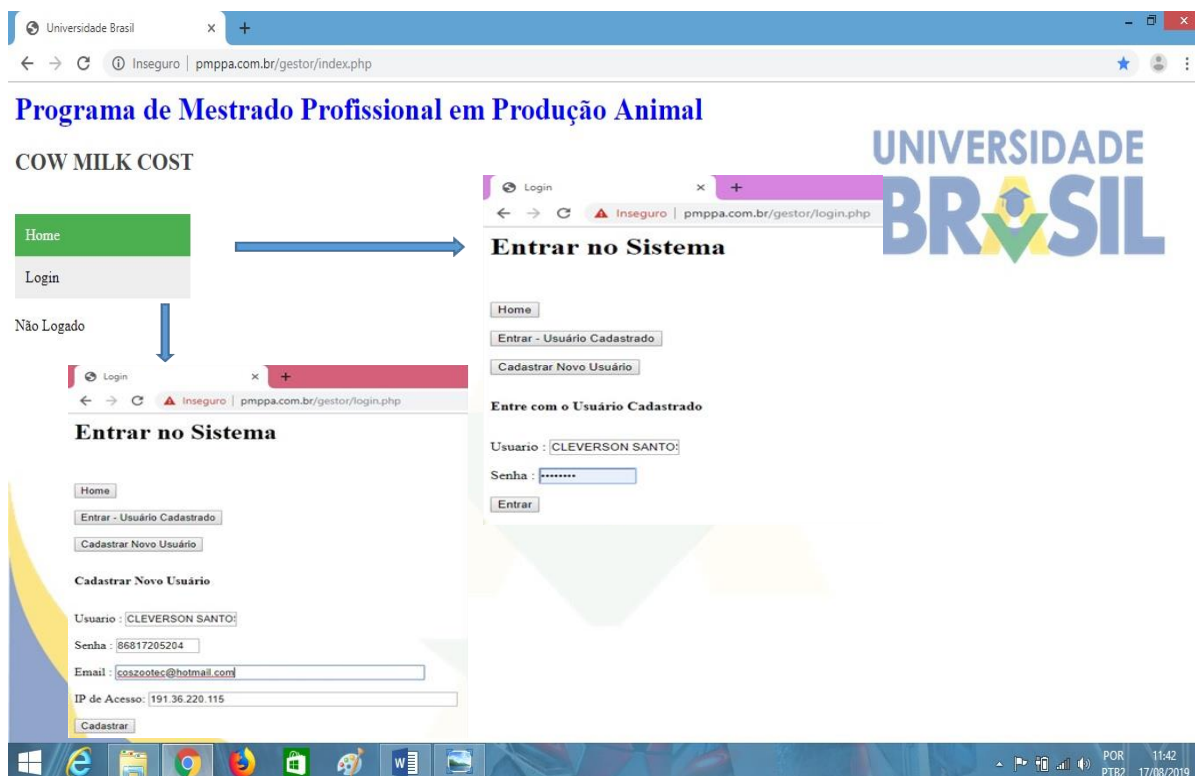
Universidade Brasil ×
Inseguro | pmppa.com.br/gestor/index.php

Programa de Mestrado Profissional em Produção Animal

COW MILK COST

UNIVERSIDADE BRASIL

Home
Login

Não Logado

Login ×
Inseguro | pmppa.com.br/gestor/login.php

Entrar no Sistema

Home
Entrar - Usuário Cadastrado
Cadastrar Novo Usuário

Entre com o Usuário Cadastrado

Usuario : CLEVERSON SANTO:
Senha : ••••••••
Entrar

Login ×
Inseguro | pmppa.com.br/gestor/login.php

Entrar no Sistema

Home
Entrar - Usuário Cadastrado
Cadastrar Novo Usuário

Cadastrar Novo Usuário

Usuario : CLEVERSON SANTO:
Senha : 86817205204
Email : coszootec@hotmail.com
IP de Acesso: 191.36.220.115
Cadastrar

POR PTB2 11:42 17/08/2019